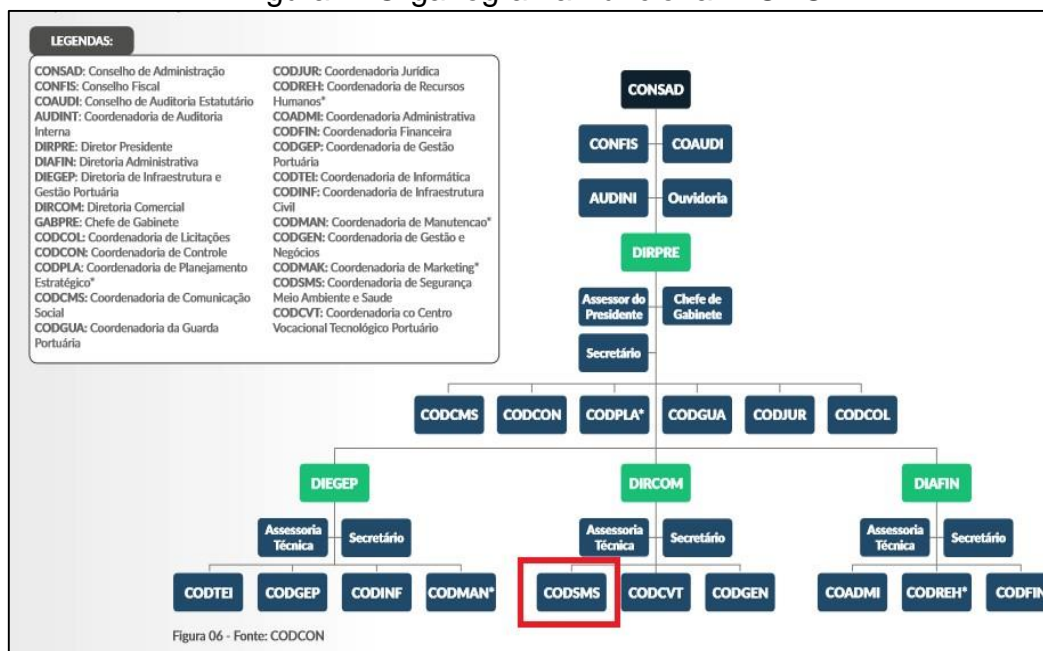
LEGENDAS:

CONSAD: Conselho de Administração
CONFIS: Conselho Fiscal
COAUDI: Conselho de Auditoria Estatutário
AUDINT: Coordenadoria de Auditoria Interna
DIRPRE: Diretor Presidente
DIAFIN: Diretoria Administrativa
DIEGEP: Diretoria de Infraestrutura e Gestão Portuária
DIRCOM: Diretoria Comercial
GABPRE: Chefe de Gabinete
CODCOL: Coordenadoria de Licitações
CODCON: Coordenadoria de Controle
CODPLA: Coordenadoria de Planejamento Estratégico*
CODCMS: Coordenadoria de Comunicação Social
CODGUA: Coordenadoria da Guarda Portuária

CODJUR: Coordenadoria Jurídica
CODREH: Coordenadoria de Recursos Humanos*
COADMI: Coordenadoria Administrativa
CODFIN: Coordenadoria Financeira
CODGEP: Coordenadoria de Gestão Portuária
CODTEI: Coordenadoria de Informática
CODINF: Coordenadoria de Infraestrutura Civil
CODMAN: Coordenadoria de Manutencao*
CODGEN: Coordenadoria de Gestão e Negócios
CODMAK: Coordenadoria de Marketing*
CODSMS: Coordenadoria de Segurança Meio Ambiente e Saude
CODCVT: Coordenadoria co Centro Vocacional Tecnológico Portuário

CONSAD
CONFIS
COAUDI
AUDINI
Ouvidoria
DIRPRE
Assessor do Presidente
Chefe de Gabinete
Secretário
CODCMS
CODCON
CODPLA*
CODGUA
CODJUR
CODCOL
DIEGEP
DIRCOM
DIAFIN
Assessoria Técnica
Secretário
Assessoria Técnica
Secretário
Assessoria Técnica
Secretário
CODTEI
CODGEP
CODINF
CODMAN*
CODSMS
CODCVT
CODGEN
COADMI
CODREH*
CODFIN

Figura 06 - Fonte: CODCON